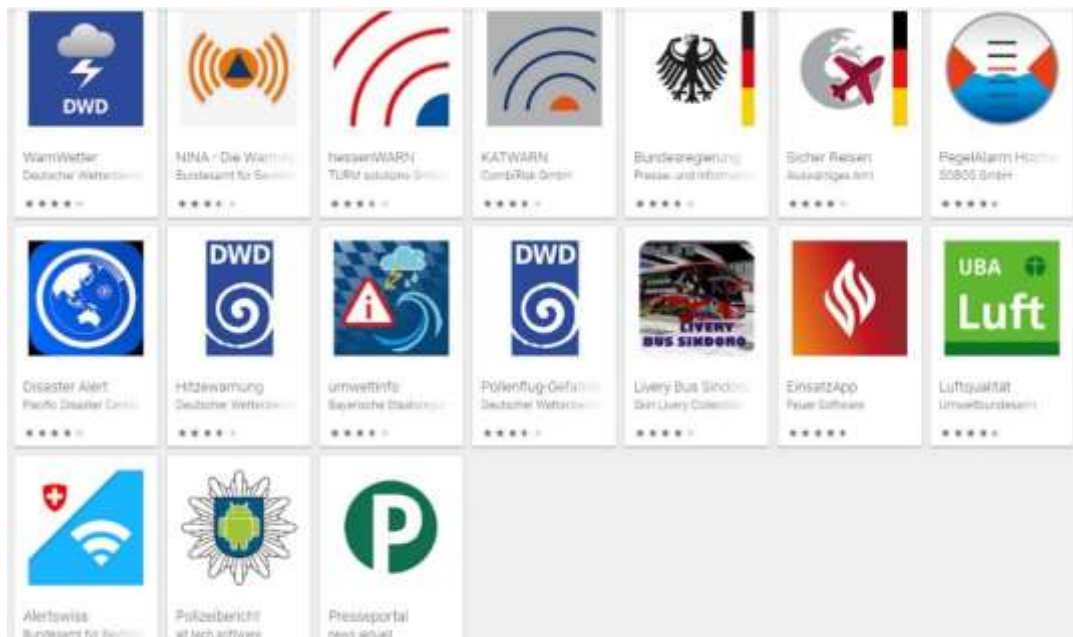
DWD

WarnWetter
Deutscher Wetterdienst

NINA - Die Warn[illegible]
Bundesamt für Bev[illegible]

hessenWARN
TURM solutions GmbH

KATWARN
CombiRisk GmbH

Bundesregierung
Presse- und Informati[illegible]

Sicher Reisen
Auswärtiges Amt

PegelAlarm Hoch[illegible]
SOBOS GmbH

Disaster Alert
Pacific Disaster Cent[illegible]

DWD

Hitzewarnung
Deutscher Wetterdi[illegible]

umweltinfo
Bayerische Staatsreg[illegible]

DWD

Pollenflug-Gefah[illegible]
Deutscher Wetterdi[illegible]

LIVERY BUS SINDORO

Livery Bus Sindo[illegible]
Skin Livery Collectio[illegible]

EinsatzApp
Feuer Software

UBA

Luft

Luftqualität
Umweltbundesamt

Alertswiss
Bundesamt für Bev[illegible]

Polizeibericht
all tech software

P

Presseportal
news aktuell